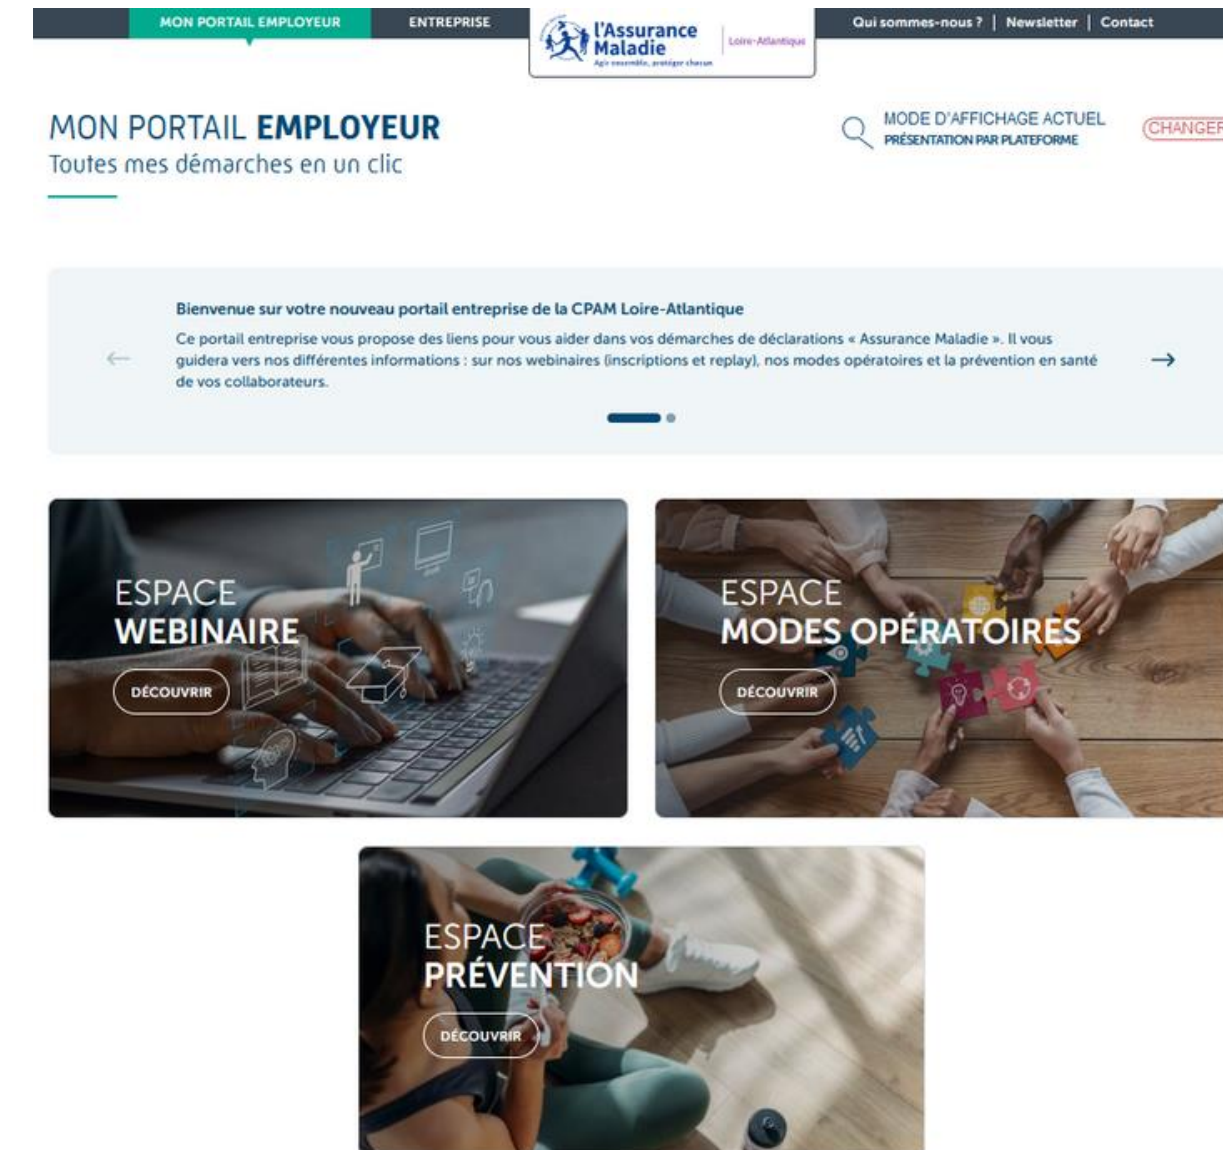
MON PORTAIL EMPLOYEUR
ENTREPRISE
l'Assurance Maladie
Agir ensemble, protéger chacun
Loire-Atlantique
Qui sommes-nous ? | Newsletter | Contact

MON PORTAIL EMPLOYEUR
Toutes mes démarches en un clic

MODE D'AFFICHAGE ACTUEL
PRÉSENTATION PAR PLATEFORME
CHANGER

Bienvenue sur votre nouveau portail entreprise de la CPAM Loire-Atlantique

Ce portail entreprise vous propose des liens pour vous aider dans vos démarches de déclarations « Assurance Maladie ». Il vous guidera vers nos différentes informations : sur nos webinaires (inscriptions et replay), nos modes opératoires et la prévention en santé de vos collaborateurs.

ESPACE WEBINAIRE
DÉCOUVRIR

ESPACE MODES OPÉRATOIRES
DÉCOUVRIR

ESPACE PRÉVENTION
DÉCOUVRIR